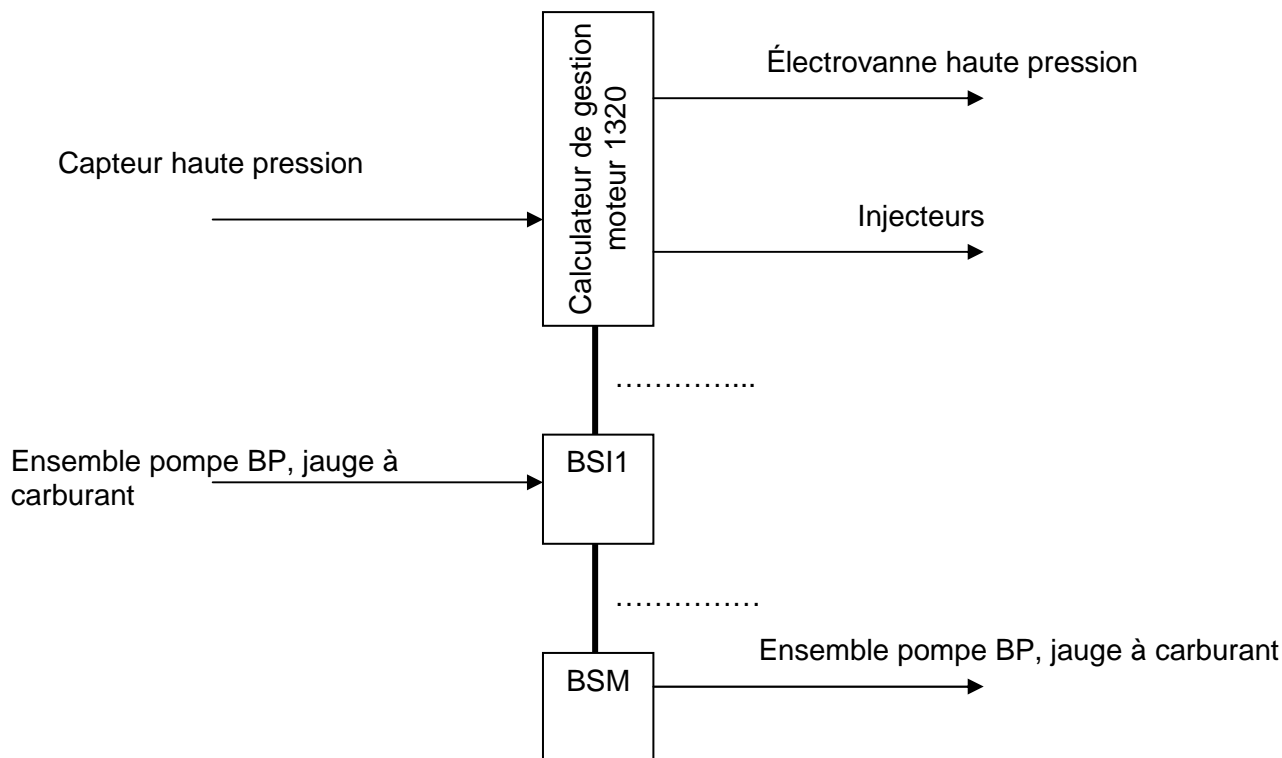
Capteur haute pression

Calculateur de gestion moteur 1320

Électrovanne haute pression

Injecteurs

…………...

Ensemble pompe BP, jauge à carburant

BSI1

……………

BSM

Ensemble pompe BP, jauge à carburant